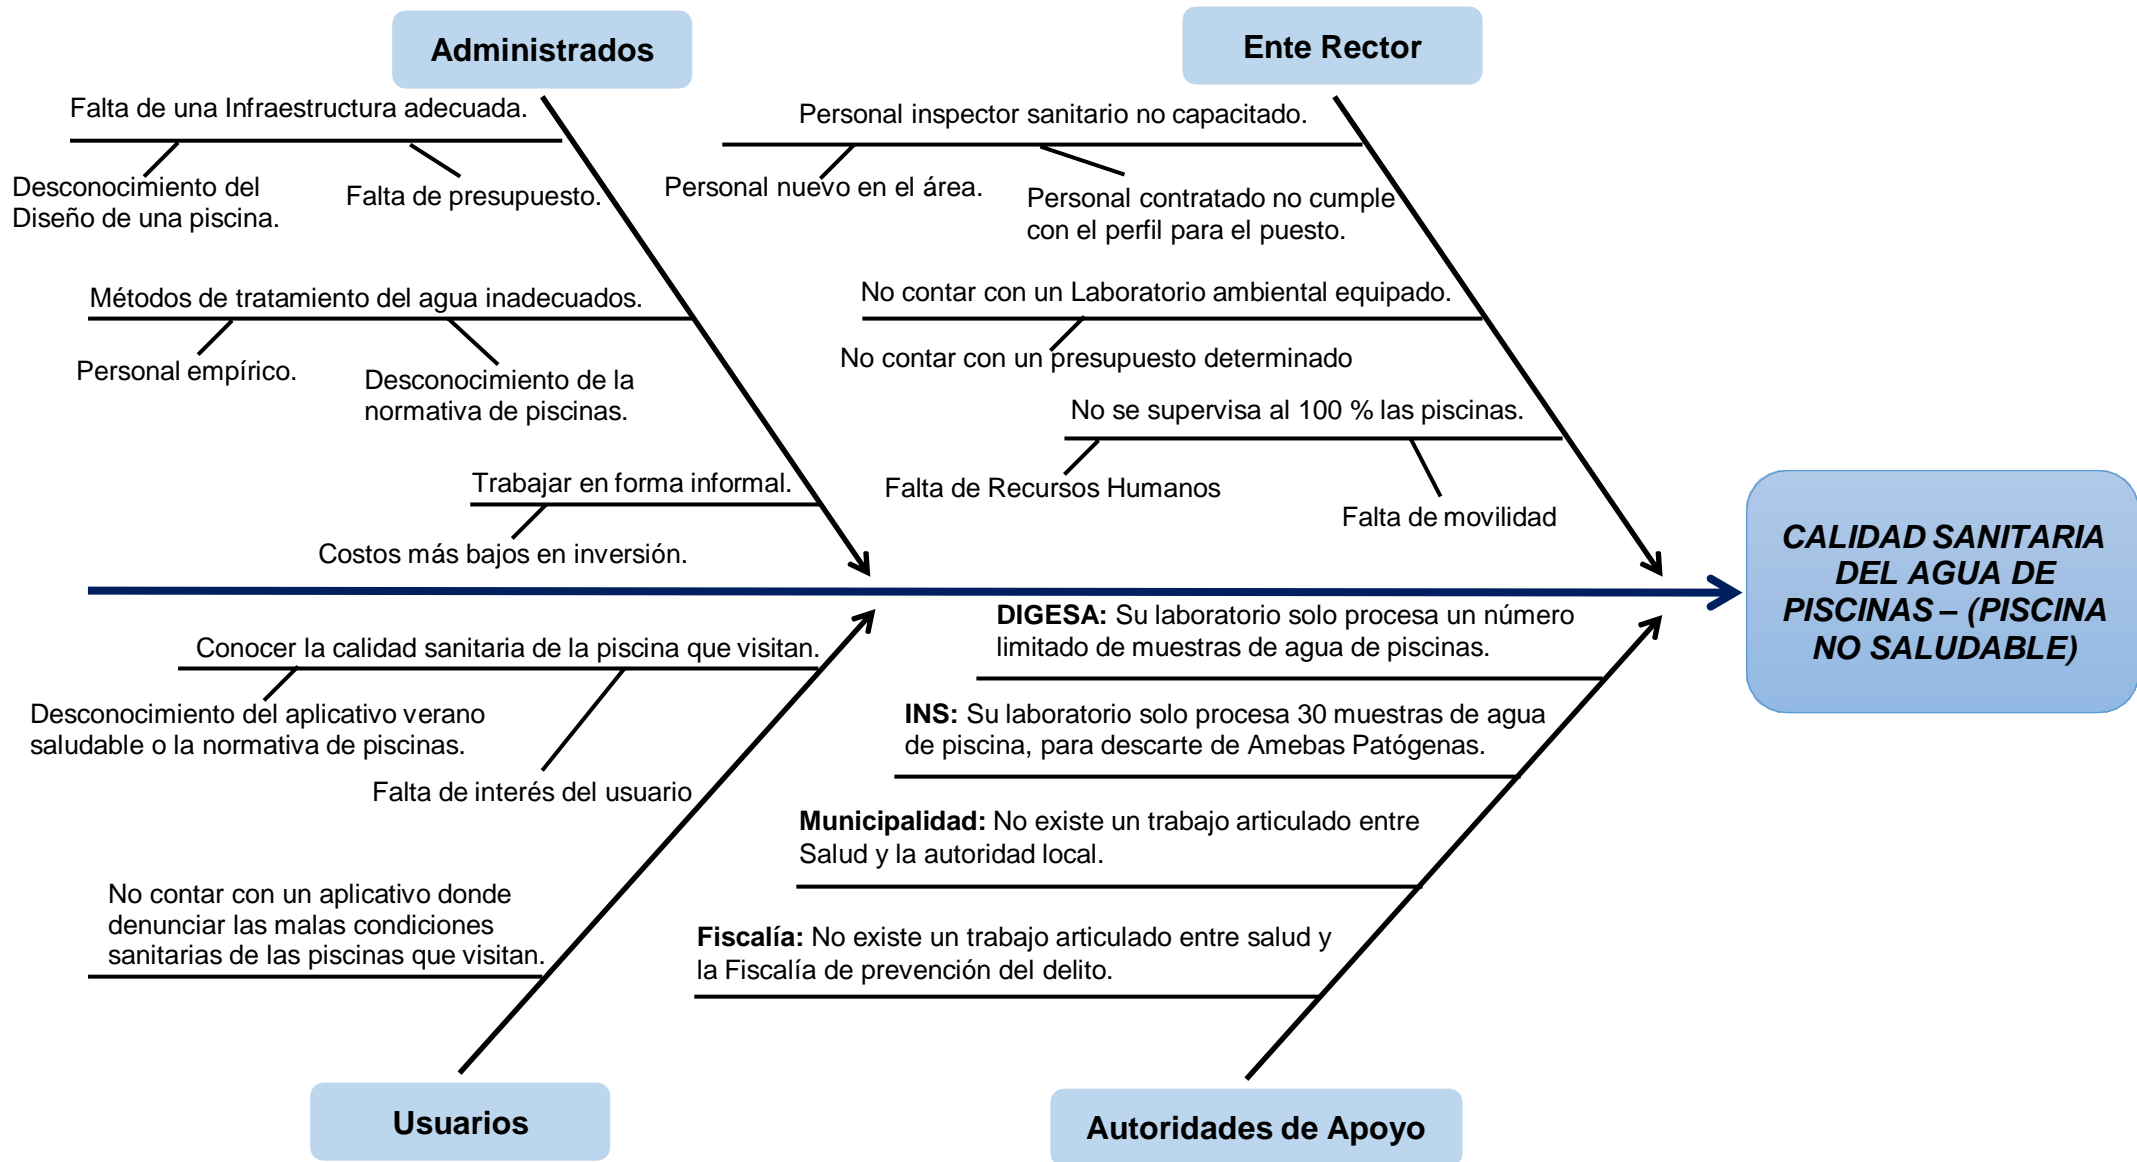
Administrados

Falta de una Infraestructura adecuada.

Desconocimiento del Diseño de una piscina.

Falta de presupuesto.

Métodos de tratamiento del agua inadecuados.

Personal empírico.

Desconocimiento de la normativa de piscinas.

Trabajar en forma informal.

Costos más bajos en inversión.

Ente Rector

Personal inspector sanitario no capacitado.

Personal nuevo en el área.

Personal contratado no cumple con el perfil para el puesto.

No contar con un Laboratorio ambiental equipado.

No contar con un presupuesto determinado

No se supervisa al 100 % las piscinas.

Falta de Recursos Humanos

Falta de movilidad

CALIDAD SANITARIA DEL AGUA DE PISCINAS – (PISCINA NO SALUDABLE)

Conocer la calidad sanitaria de la piscina que visitan.

Desconocimiento del aplicativo verano saludable o la normativa de piscinas.

Falta de interés del usuario

No contar con un aplicativo donde denunciar las malas condiciones sanitarias de las piscinas que visitan.

Usuarios

**DIGESA:** Su laboratorio solo procesa un número limitado de muestras de agua de piscinas.

**INS:** Su laboratorio solo procesa 30 muestras de agua de piscina, para descarte de Amebas Patógenas.

**Municipalidad:** No existe un trabajo articulado entre Salud y la autoridad local.

**Fiscalía:** No existe un trabajo articulado entre salud y la Fiscalía de prevención del delito.

Autoridades de Apoyo